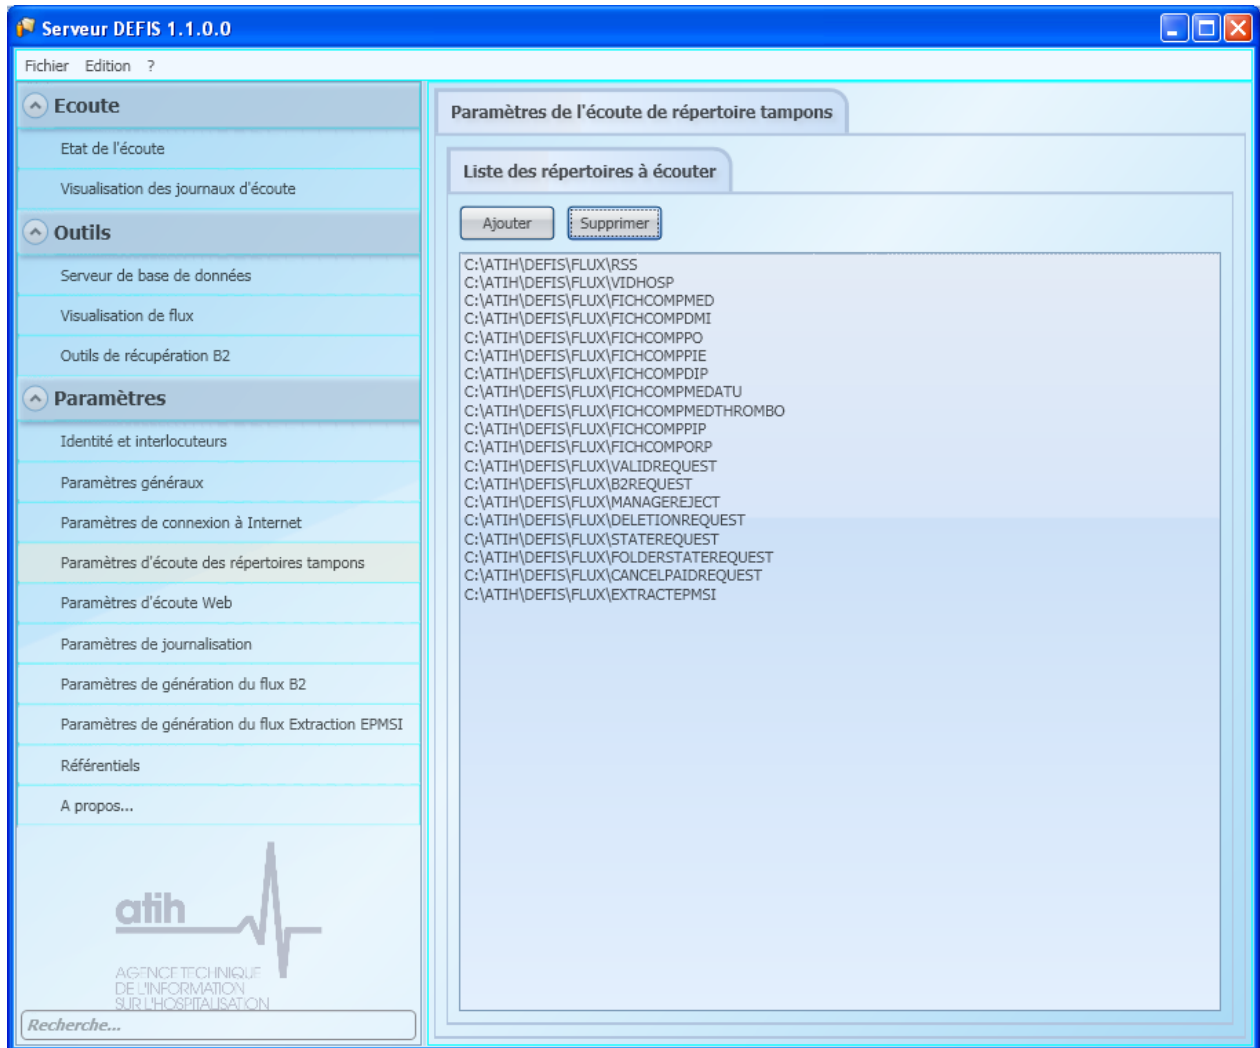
Serveur DEFIS 1.1.0.0

Fichier Edition ?

Ecoute

Etat de l'écoute

Visualisation des journaux d'écoute

Outils

Serveur de base de données

Visualisation de flux

Outils de récupération B2

Paramètres

Identité et interlocuteurs

Paramètres généraux

Paramètres de connexion à Internet

Paramètres d'écoute des répertoires tampons

Paramètres d'écoute Web

Paramètres de journalisation

Paramètres de génération du flux B2

Paramètres de génération du flux Extraction EPMSI

Référentiels

A propos...

atih

AGENCE TECHNIQUE DE L'INFORMATION SUR L'HOSPITALISATION

Recherche...

Paramètres de l'écoute de répertoire tampons

Liste des répertoires à écouter

Ajouter Supprimer

C:\ATIH\DEFIS\FLUX\RSS
C:\ATIH\DEFIS\FLUX\VIDHOSP
C:\ATIH\DEFIS\FLUX\FICHCOMPMED
C:\ATIH\DEFIS\FLUX\FICHCOMPDMI
C:\ATIH\DEFIS\FLUX\FICHCOMPPO
C:\ATIH\DEFIS\FLUX\FICHCOMPPIE
C:\ATIH\DEFIS\FLUX\FICHCOMPDIP
C:\ATIH\DEFIS\FLUX\FICHCOMPMEDATU
C:\ATIH\DEFIS\FLUX\FICHCOMPMEDTHROMBO
C:\ATIH\DEFIS\FLUX\FICHCOMPPIP
C:\ATIH\DEFIS\FLUX\FICHCOMPORP
C:\ATIH\DEFIS\FLUX\VALIDREQUEST
C:\ATIH\DEFIS\FLUX\B2REQUEST
C:\ATIH\DEFIS\FLUX\MANAGEREJECT
C:\ATIH\DEFIS\FLUX\DELETIONREQUEST
C:\ATIH\DEFIS\FLUX\STATEREQUEST
C:\ATIH\DEFIS\FLUX\FOLDERSTATEREQUEST
C:\ATIH\DEFIS\FLUX\CANCELPAIDREQUEST
C:\ATIH\DEFIS\FLUX\EXTRACTEPMSI